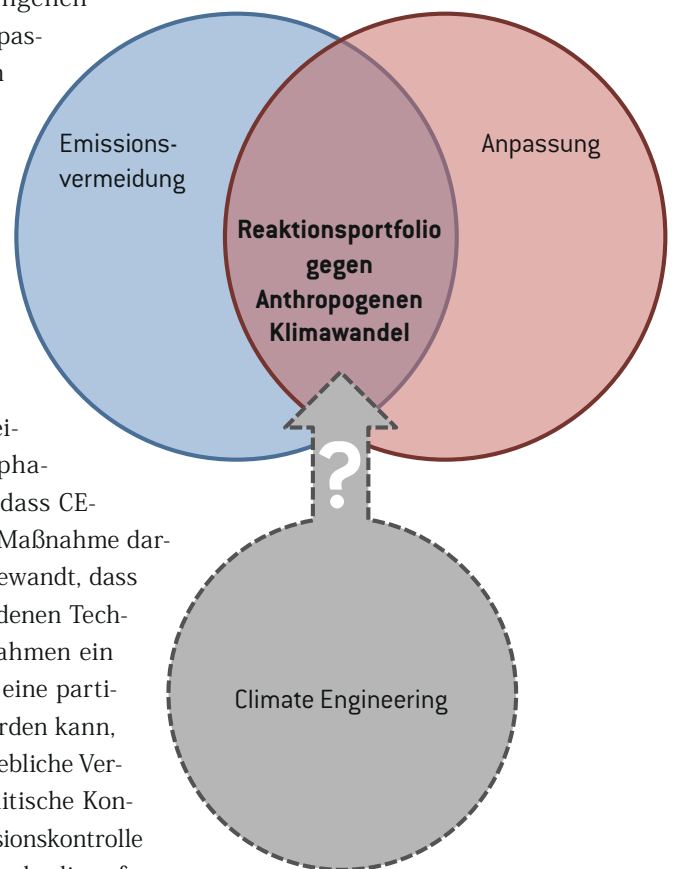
ngenen
pas-
n

Emissionsvermeidung

Anpassung

Reaktionsportfolio gegen Anthropogenen Klimawandel

?

Climate Engineering

ei-
pha-
dass CE-
Maßnahme dar-
ewandt, dass
denen Tech-
ahmen ein
eine parti-
rden kann,
ebliche Ver-
itische Kon-
sionskontrolle
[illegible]